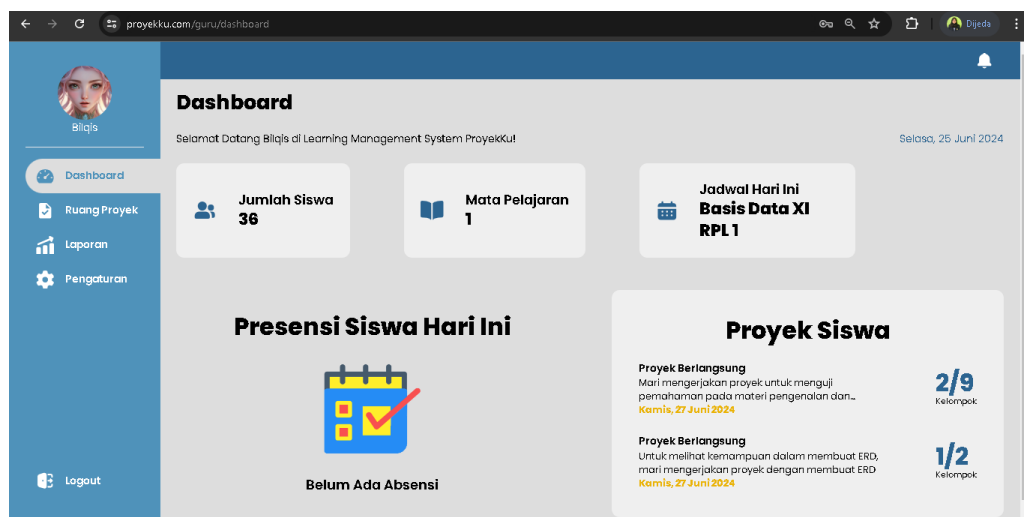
proyekku.com/guru/dashboard

Dijeda

Bilqis

Dashboard
Ruang Proyek
Laporan
Pengaturan

Logout

Dashboard

Selamat Datang Bilqis di Learning Management System ProyekKu!

Selasa, 25 Juni 2024

Jumlah Siswa
36

Mata Pelajaran
1

Jadwal Hari Ini
Basis Data XI RPL 1

Presensi Siswa Hari Ini

Belum Ada Absensi

Proyek Siswa

Proyek Berlangsung
Mari mengerjakan proyek untuk menguji pemahaman pada materi pengenalan dan...
Kamis, 27 Juni 2024

2/9
Kelompok

Proyek Berlangsung
Untuk melihat kemampuan dalam membuat ERD, mari mengerjakan proyek dengan membuat ERD
Kamis, 27 Juni 2024

1/2
Kelompok